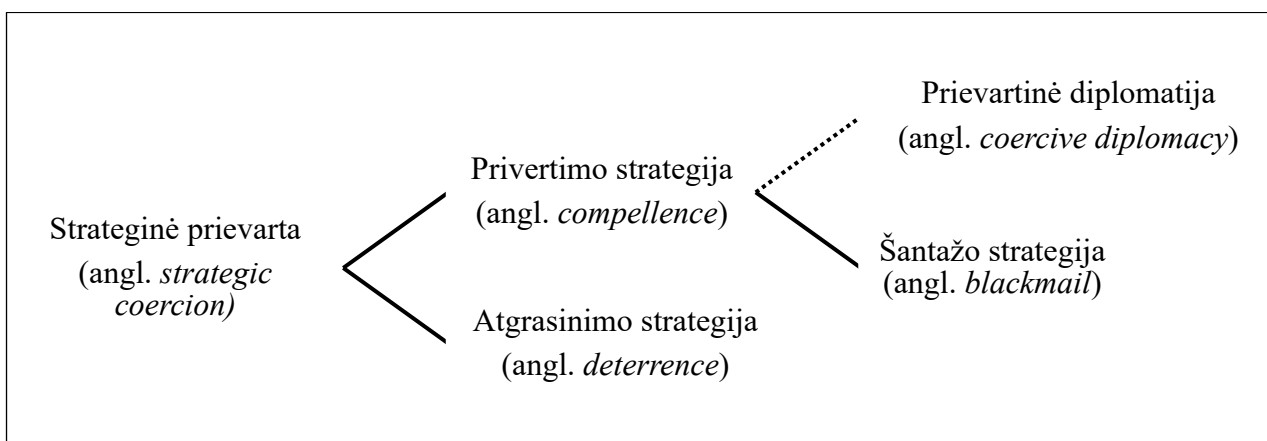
Strateginė prievarta (angl. strategic coercion)

Privertimo strategija (angl. compellence)

Atgrasinimo strategija (angl. deterrence)

Prievartinė diplomatija (angl. coercive diplomacy)

Šantažo strategija (angl. blackmail)